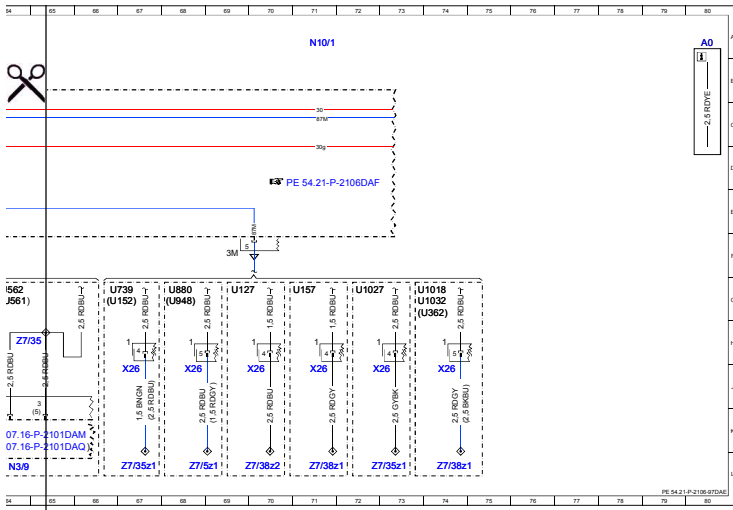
64 65 66 67 68 69 70 71 72 73 74 75 76 77 78 79 80

N10/1

A0

2,5 RDYE

30
87M
30g

PE 54.21-P-2106DAF

87M
5
3M

J562
(U561)

2,5 RDBU

Z7/35

2,5 RDBU
2,5 RDBU

3
(5)

07.16-P-2101DAM
07.16-P-2101DAQ

N3/9

U739
(U152)
2,5 RDBU
1
4
5
X26
1,5 BNGN
(2,5 RDBU)
Z7/35z1

U880
(U948)
2,5 RDBU
1
5
4
X26
2,5 RDBU
(1,5 RDGY)
Z7/5z1

U127
1,5 RDBU
1
4
5
X26
2,5 RDBU
Z7/38z2

U157
1,5 RDBU
1
4
5
X26
2,5 RDGY
Z7/38z1

U1027
2,5 RDBU
1
4
5
X26
2,5 GYBK
Z7/35z1

U1018
U1032
(U362)
2,5 RDBU
1
5
4
X26
2,5 RDGY
(2,5 BKBU)
Z7/38z1

PE 54.21-P-2106-97DAE

64 65 66 67 68 69 70 71 72 73 74 75 76 77 78 79 80